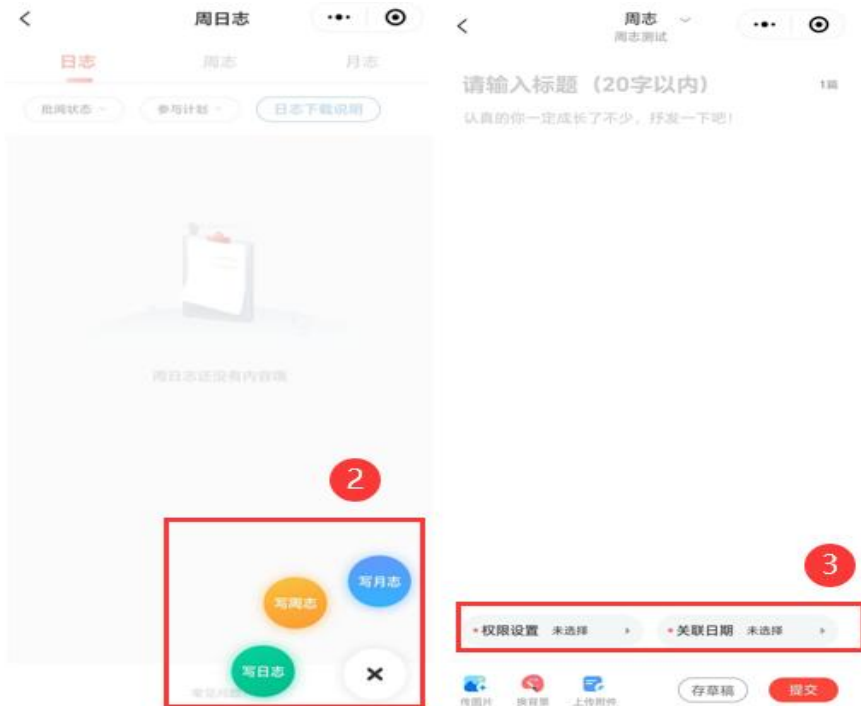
<

周日志

日志 周志 月志

批阅状态 参与计划 日志下载说明

周日志还没有内容哦

2

写月志

写周志

写日志

×

<

周志
周志测试

请输入标题（20字以内）

认真的你一定成长了不少，抒发一下吧！

3

• 权限设置 未选择

• 关联日期 未选择

传图片 换背景 上传附件

存草稿

提交